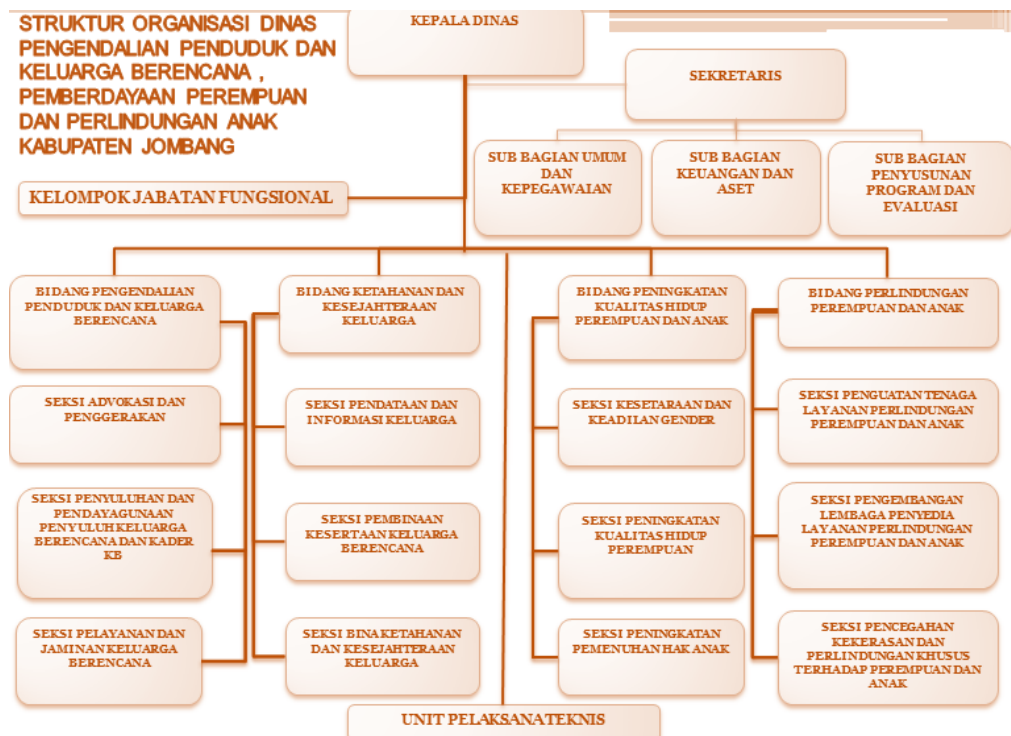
STRUKTUR ORGANISASI DINAS PENGENDALIAN PENDUDUK DAN KELUARGA BERENCANA , PEMBERDAYAAN PEREMPUAN DAN PERLINDUNGAN ANAK KABUPATEN JOMBANG

KEPALA DINAS

SEKRETARIS

SUB BAGIAN UMUM DAN KEPEGAWAIAN

SUB BAGIAN KEUANGAN DAN ASET

SUB BAGIAN PENYUSUNAN PROGRAM DAN EVALUASI

KELOMPOK JABATAN FUNGSIONAL

BIDANG PENGENDALIAN PENDUDUK DAN KELUARGA BERENCANA

SEKSI ADVOKASI DAN PENGGERAKAN

SEKSI PENYULUHAN DAN PENDAYAGUNAAN PENYULUH KELUARGA BERENCANA DAN KADER KB

SEKSI PELAYANAN DAN JAMINAN KELUARGA BERENCANA

BIDANG KETAHANAN DAN KESEJAHTERAAN KELUARGA

SEKSI PENDATAAN DAN INFORMASI KELUARGA

SEKSI PEMBINAAN KESERTAAN KELUARGA BERENCANA

SEKSI BINA KETAHANAN DAN KESEJAHTERAAN KELUARGA

BIDANG PENINGKATAN KUALITAS HIDUP PEREMPUAN DAN ANAK

SEKSI KESETARAAN DAN KEADILAN GENDER

SEKSI PENINGKATAN KUALITAS HIDUP PEREMPUAN

SEKSI PENINGKATAN PEMENUHAN HAK ANAK

BIDANG PERLINDUNGAN PEREMPUAN DAN ANAK

SEKSI PENGUATAN TENAGA LAYANAN PERLINDUNGAN PEREMPUAN DAN ANAK

SEKSI PENGEMBANGAN LEMBAGA PENYEDIA LAYANAN PERLINDUNGAN PEREMPUAN DAN ANAK

SEKSI PENCEGAHAN KEKERASAN DAN PERLINDUNGAN KHUSUS TERHADAP PEREMPUAN DAN ANAK

UNIT PELAKSANA TEKNIS